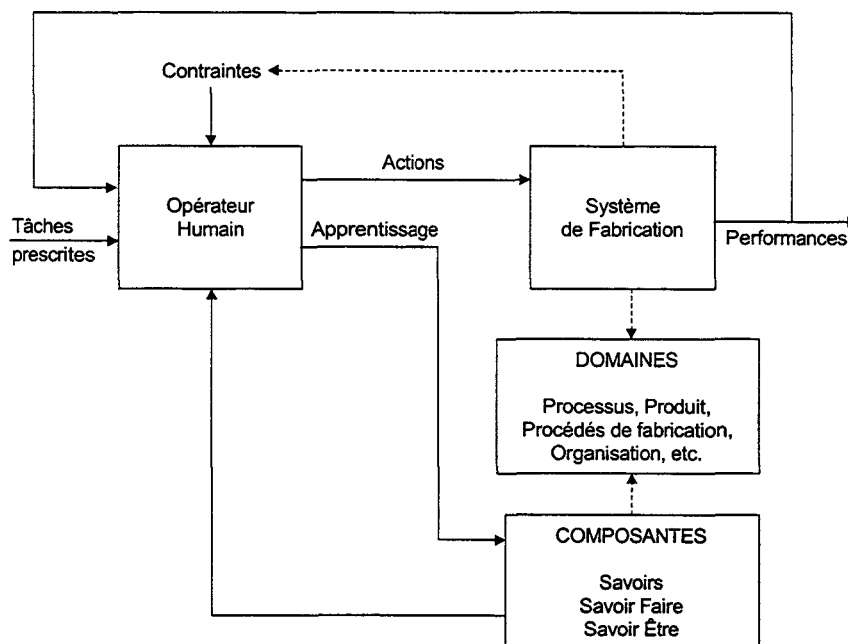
Contraintes

Actions

Tâches prescrites

Opérateur Humain

Apprentissage

Système de Fabrication

Performances

DOMAINES

Processus, Produit, Procédés de fabrication, Organisation, etc.

COMPOSANTES

Savoirs
Savoir Faire
Savoir Être